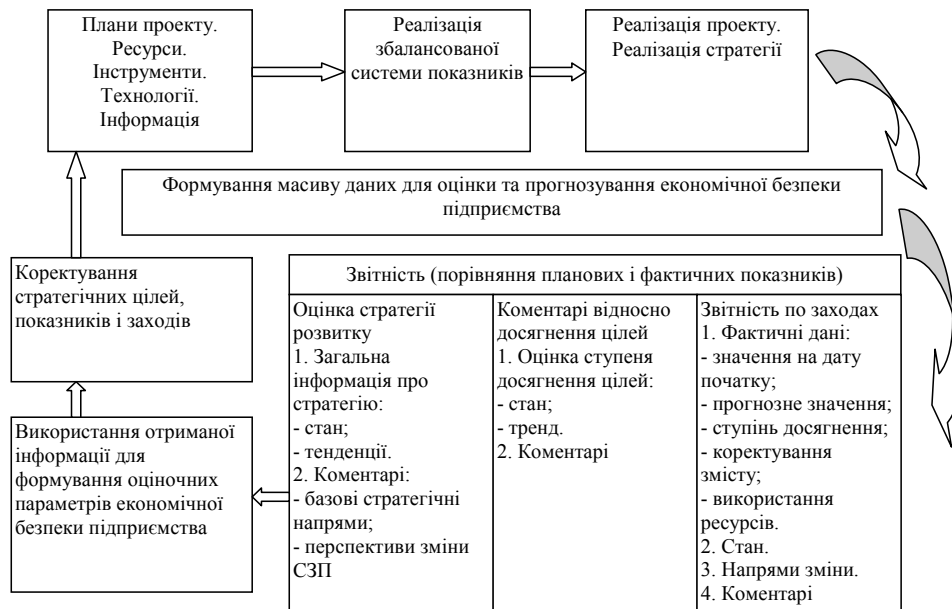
Плани проекту. Ресурси. Інструменти. Технології. Інформація

Реалізація збалансованої системи показників

Реалізація проекту. Реалізація стратегії

Формування масиву даних для оцінки та прогнозування економічної безпеки підприємства

Коректування стратегічних цілей, показників і заходів

Використання отриманої інформації для формування оціночних параметрів економічної безпеки підприємства

Звітність (порівняння планових і фактичних показників)

| Оцінка стратегії розвитку<br>1. Загальна інформація про стратегію:<br>- стан;<br>- тенденції.<br>2. Коментарі:<br>- базові стратегічні напрями;<br>- перспективи зміни СЗП | Коментарі відносно досягнення цілей<br>1. Оцінка ступеня досягнення цілей:<br>- стан;<br>- тренд.<br>2. Коментарі | Звітність по заходах<br>1. Фактичні дані:<br>- значення на дату початку;<br>- прогнозне значення;<br>- ступінь досягнення;<br>- коректування змісту;<br>- використання ресурсів.<br>2. Стан.<br>3. Напрями зміни.<br>4. Коментарі |
|---|---|---|